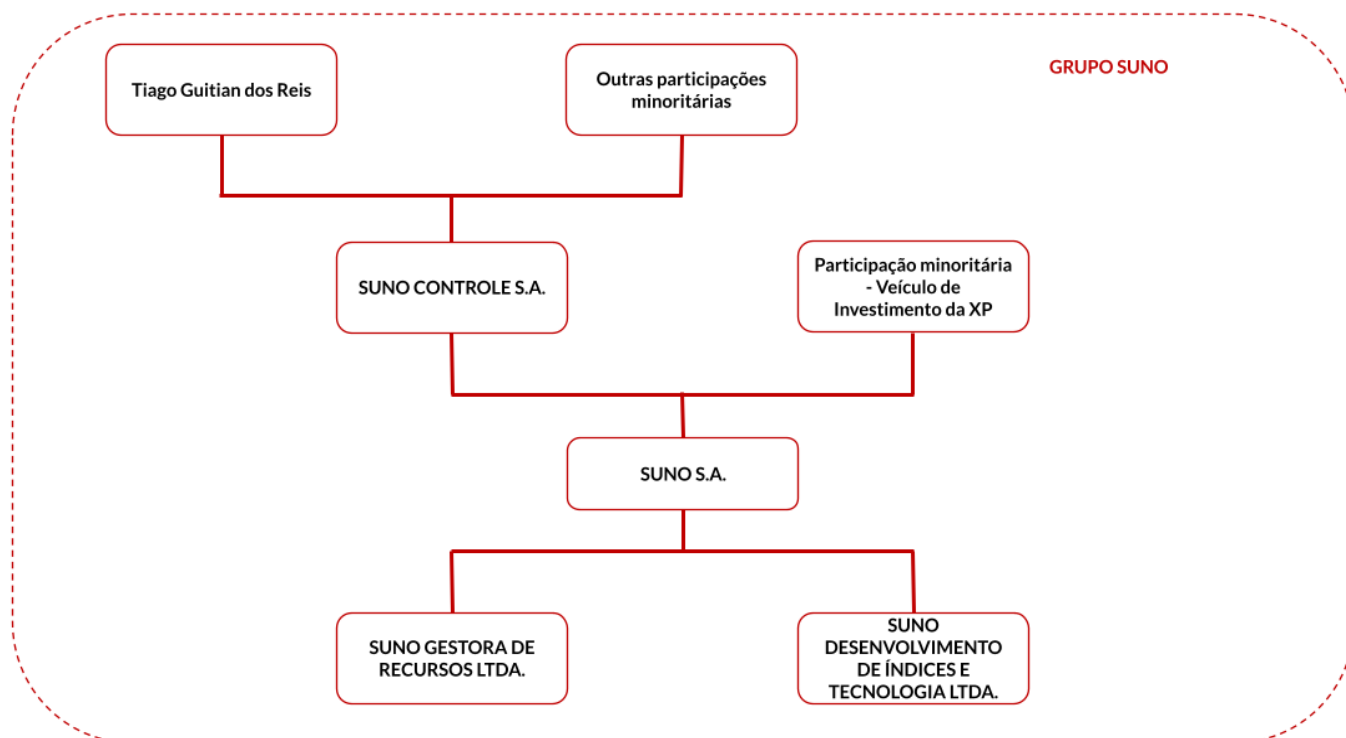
GRUPO SUNO

Tiago Guitian dos Reis

Outras participações minoritárias

SUNO CONTROLE S.A.

Participação minoritária - Veículo de Investimento da XP

SUNO S.A.

SUNO GESTORA DE RECURSOS LTDA.

SUNO DESENVOLVIMENTO DE ÍNDICES E TECNOLOGIA LTDA.